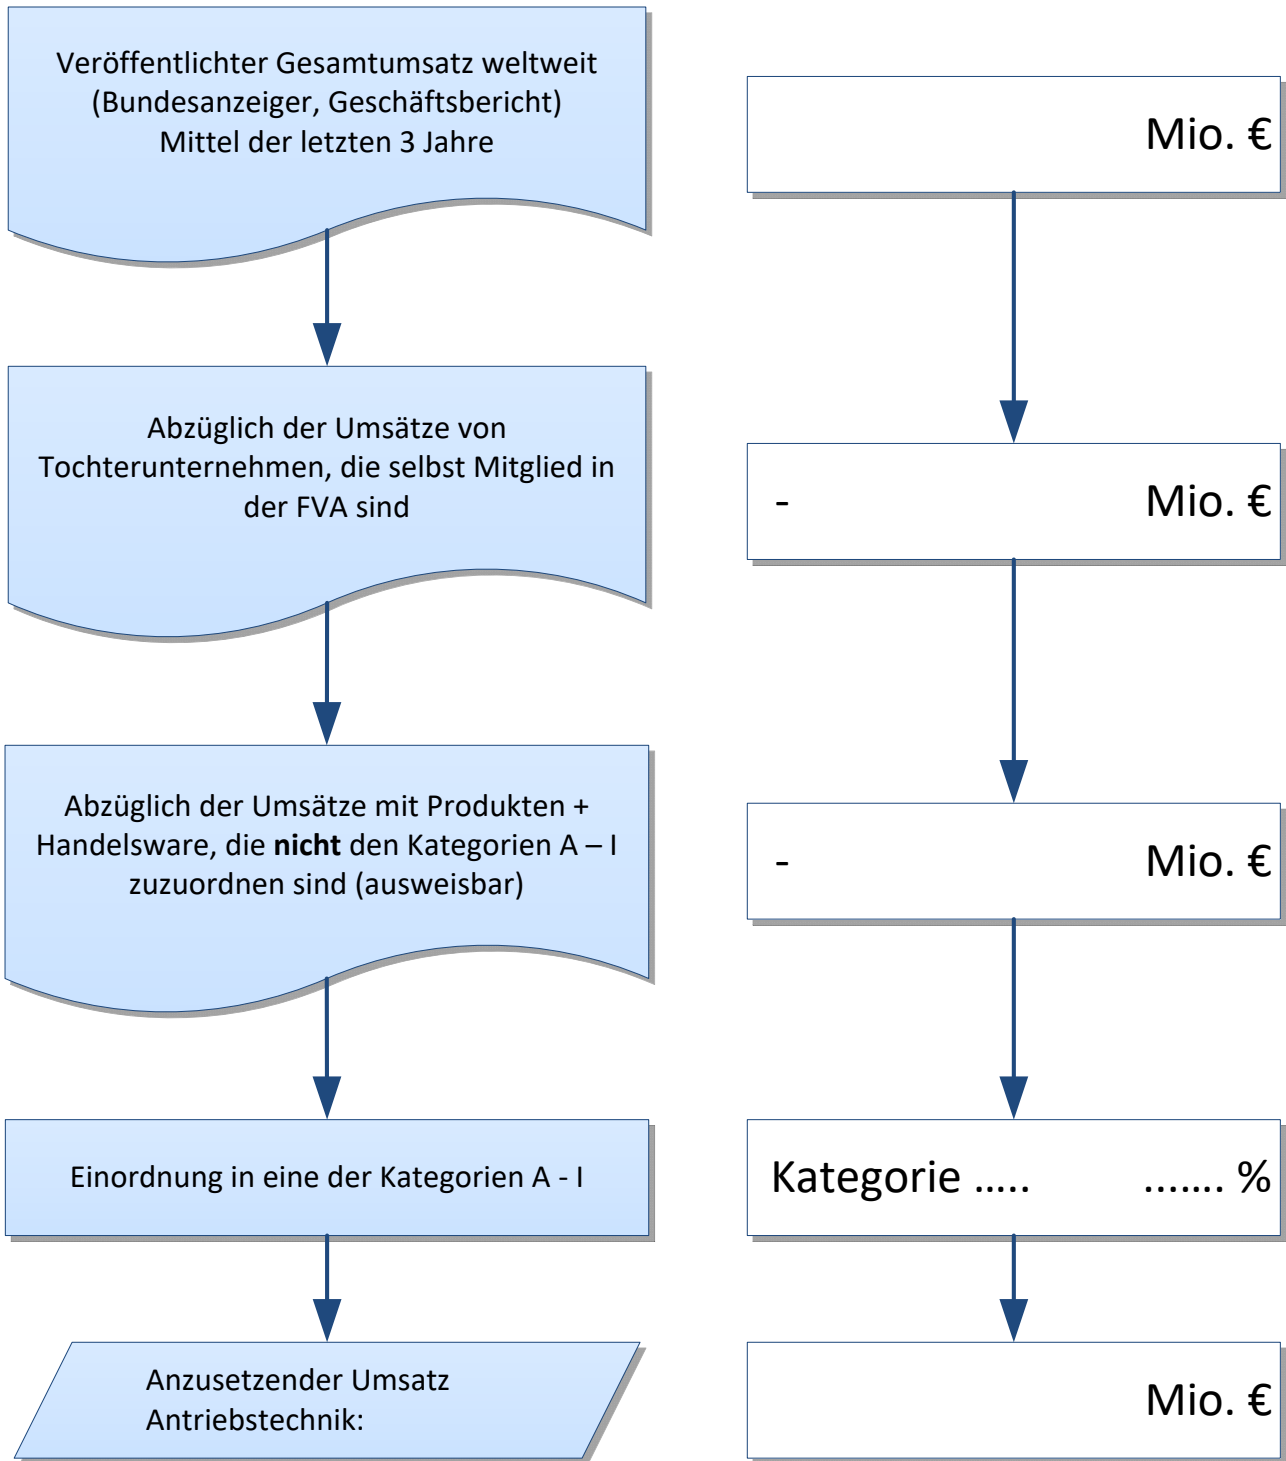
Veröffentlichter Gesamtumsatz weltweit (Bundesanzeiger, Geschäftsbericht) Mittel der letzten 3 Jahre

Mio. €

Abzüglich der Umsätze von Tochterunternehmen, die selbst Mitglied in der FVA sind

- Mio. €

Abzüglich der Umsätze mit Produkten + Handelsware, die **nicht** den Kategorien A – I zuzuordnen sind (ausweisbar)

- Mio. €

Einordnung in eine der Kategorien A - I

Kategorie ..... ....... %

Anzusetzender Umsatz Antriebstechnik:

Mio. €